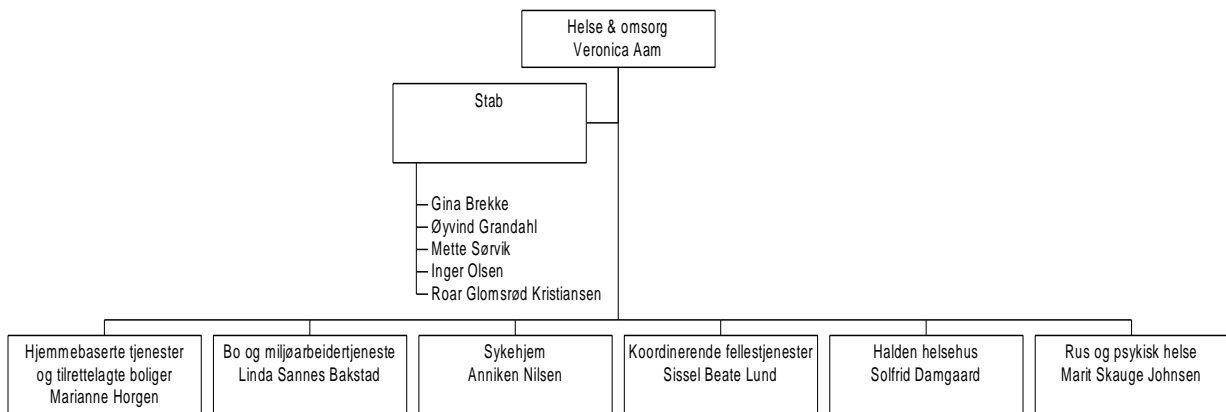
Helse & omsorg
Veronica Aam

Stab

Gina Brekke
Øyvind Grandahl
Mette Sørvik
Inger Olsen
Roar Glomsrød Kristiansen

Hjemmebaserte tjenester og tilrettelagte boliger
Marianne Horgen

Bo og miljøarbeidertjeneste
Linda Sannes Bakstad

Sykehjem
Anniken Nilsen

Koordinerende fellestjenester
Sissel Beate Lund

Halden helsehus
Solfrid Damgaard

Rus og psykisk helse
Marit Skauge Johnsen